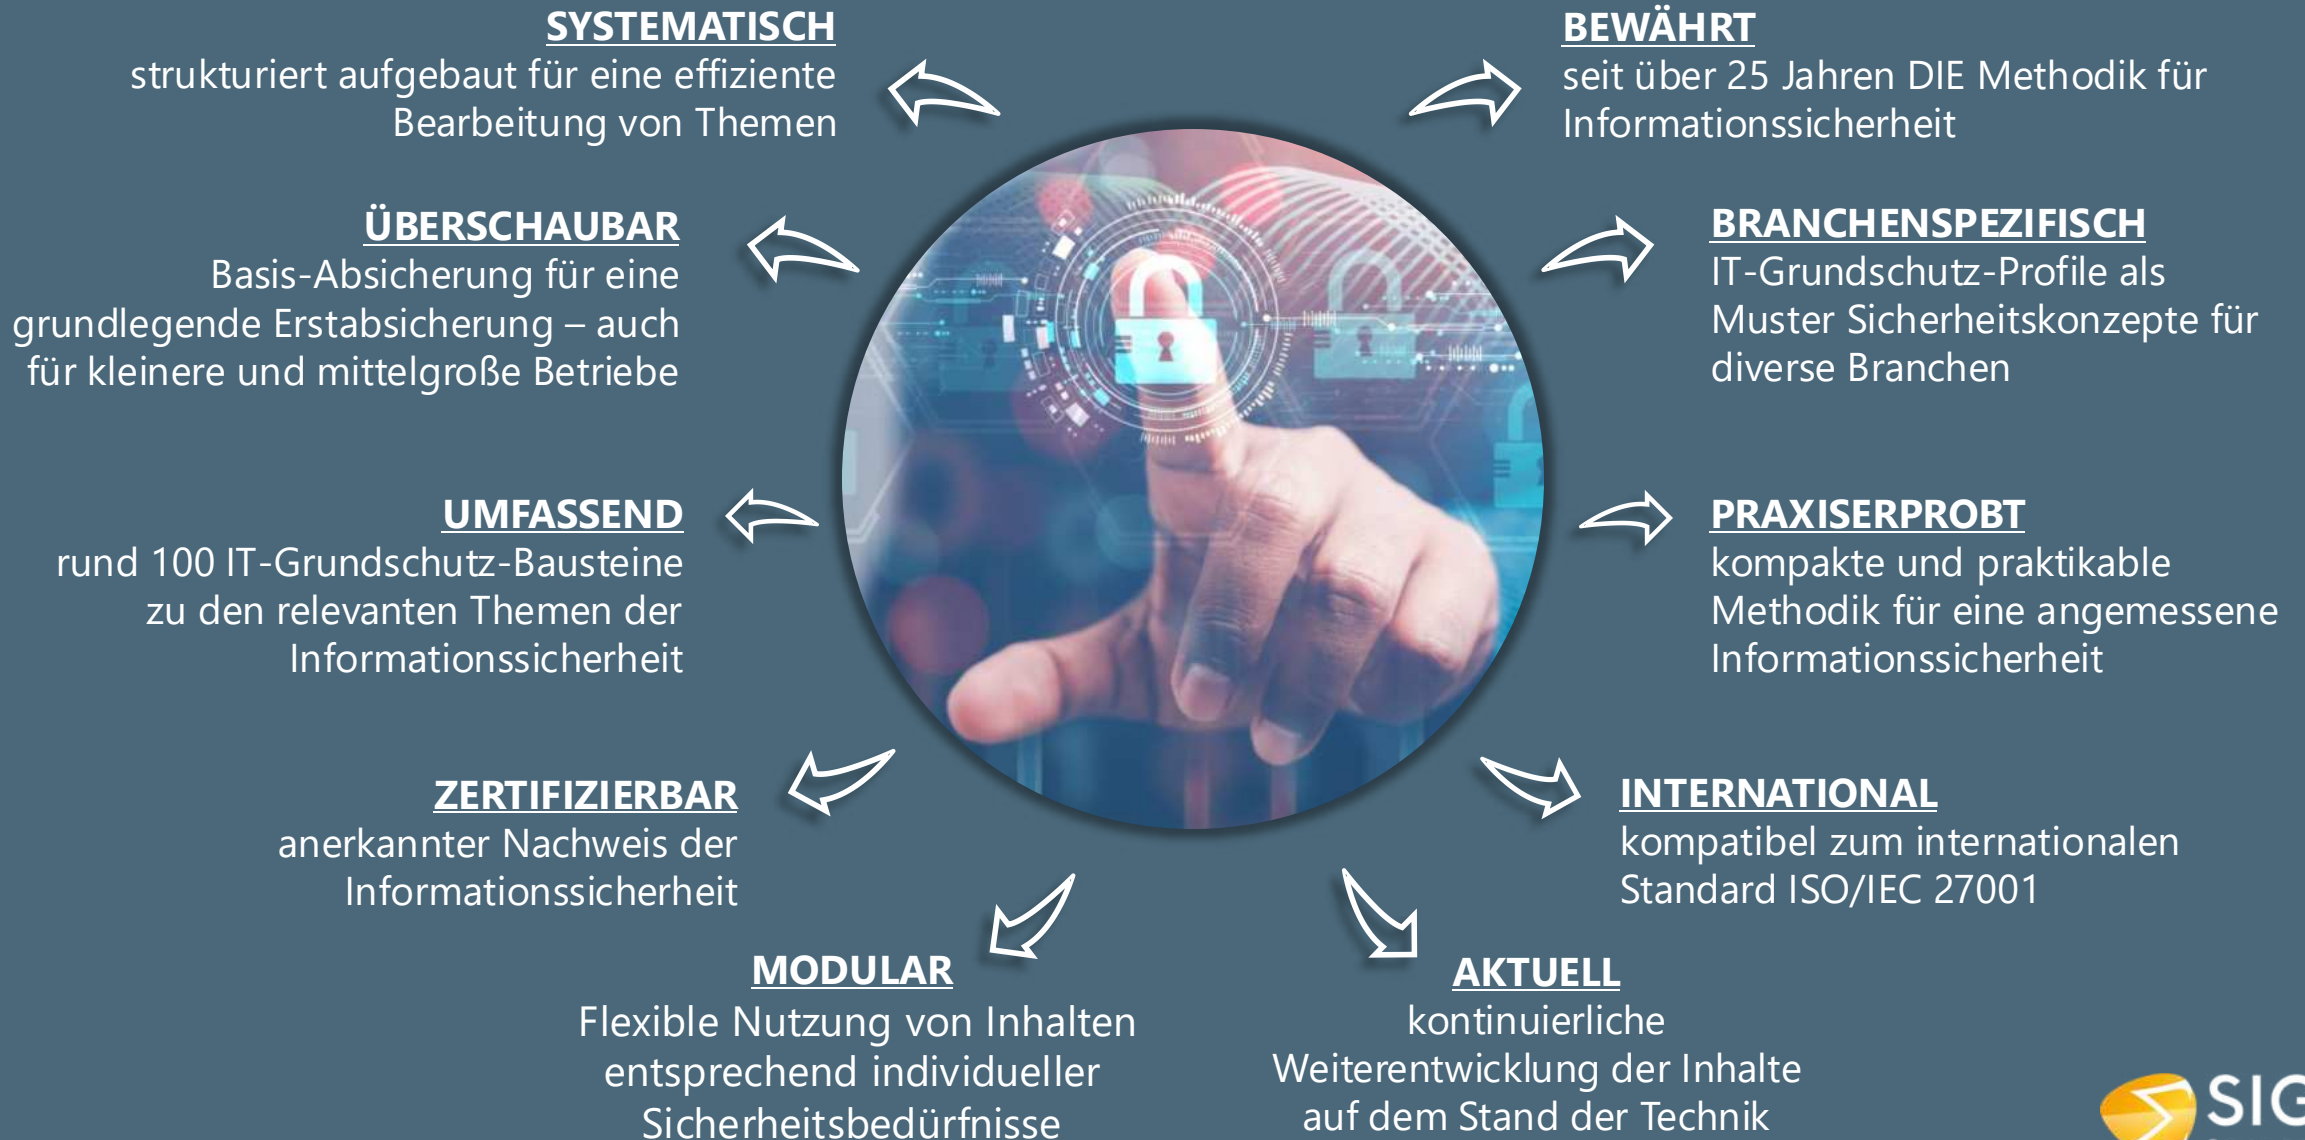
SYSTEMATISCH
strukturiert aufgebaut für eine effiziente Bearbeitung von Themen

BEWÄHRT
seit über 25 Jahren DIE Methodik für Informationssicherheit

ÜBERSCHAUBAR
Basis-Absicherung für eine grundlegende Erstabsicherung – auch für kleinere und mittelgroße Betriebe

BRANCHENSPEZIFISCH
IT-Grundschutz-Profile als Muster Sicherheitskonzepte für diverse Branchen

UMFASSEND
rund 100 IT-Grundschutz-Bausteine zu den relevanten Themen der Informationssicherheit

PRAXISERPROBT
kompakte und praktikable Methodik für eine angemessene Informationssicherheit

ZERTIFIZIERBAR
anerkannter Nachweis der Informationssicherheit

INTERNATIONAL
kompatibel zum internationalen Standard ISO/IEC 27001

MODULAR
Flexible Nutzung von Inhalten entsprechend individueller Sicherheitsbedürfnisse

AKTUELL
kontinuierliche Weiterentwicklung der Inhalte auf dem Stand der Technik

SIG